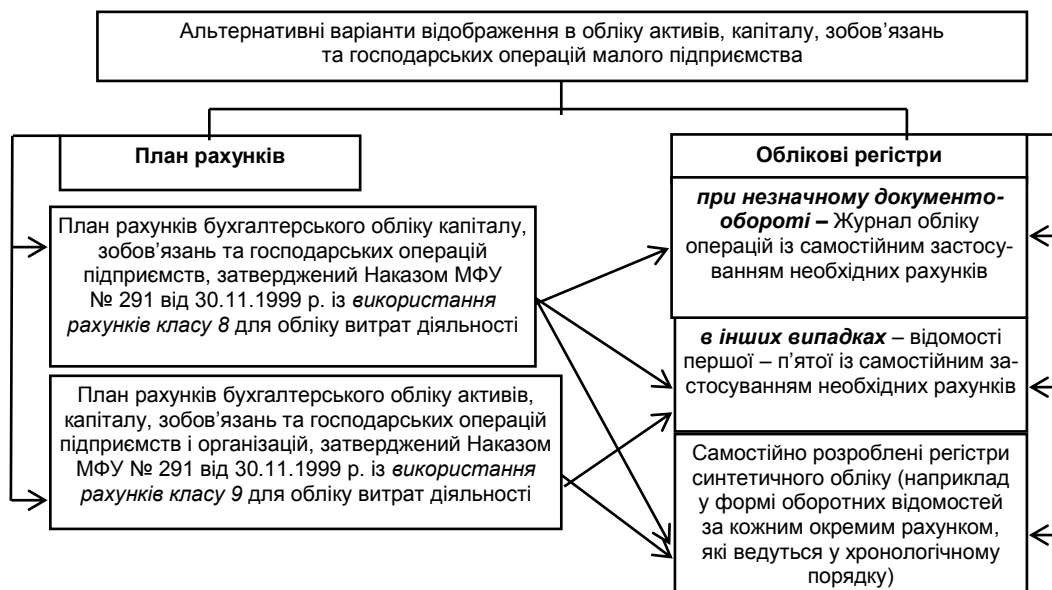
Альтернативні варіанти відображення в обліку активів, капіталу, зобов'язань та господарських операцій малого підприємства

**План рахунків**

План рахунків бухгалтерського обліку капіталу, зобов'язань та господарських операцій підприємств, затверджений Наказом МФУ № 291 від 30.11.1999 р. із *використання рахунків класу 8* для обліку витрат діяльності

План рахунків бухгалтерського обліку активів, капіталу, зобов'язань та господарських операцій підприємств і організацій, затверджений Наказом МФУ № 291 від 30.11.1999 р. із *використання рахунків класу 9* для обліку витрат діяльності

**Облікові регістри**

***при незначному документообороті –*** Журнал обліку операцій із самостійним застосуванням необхідних рахунків

***в інших випадках*** – відомості першої – п'ятої із самостійним застосуванням необхідних рахунків

Самостійно розроблені регістри синтетичного обліку (наприклад у формі оборотних відомостей за кожним окремим рахунком, які ведуться у хронологічному порядку)